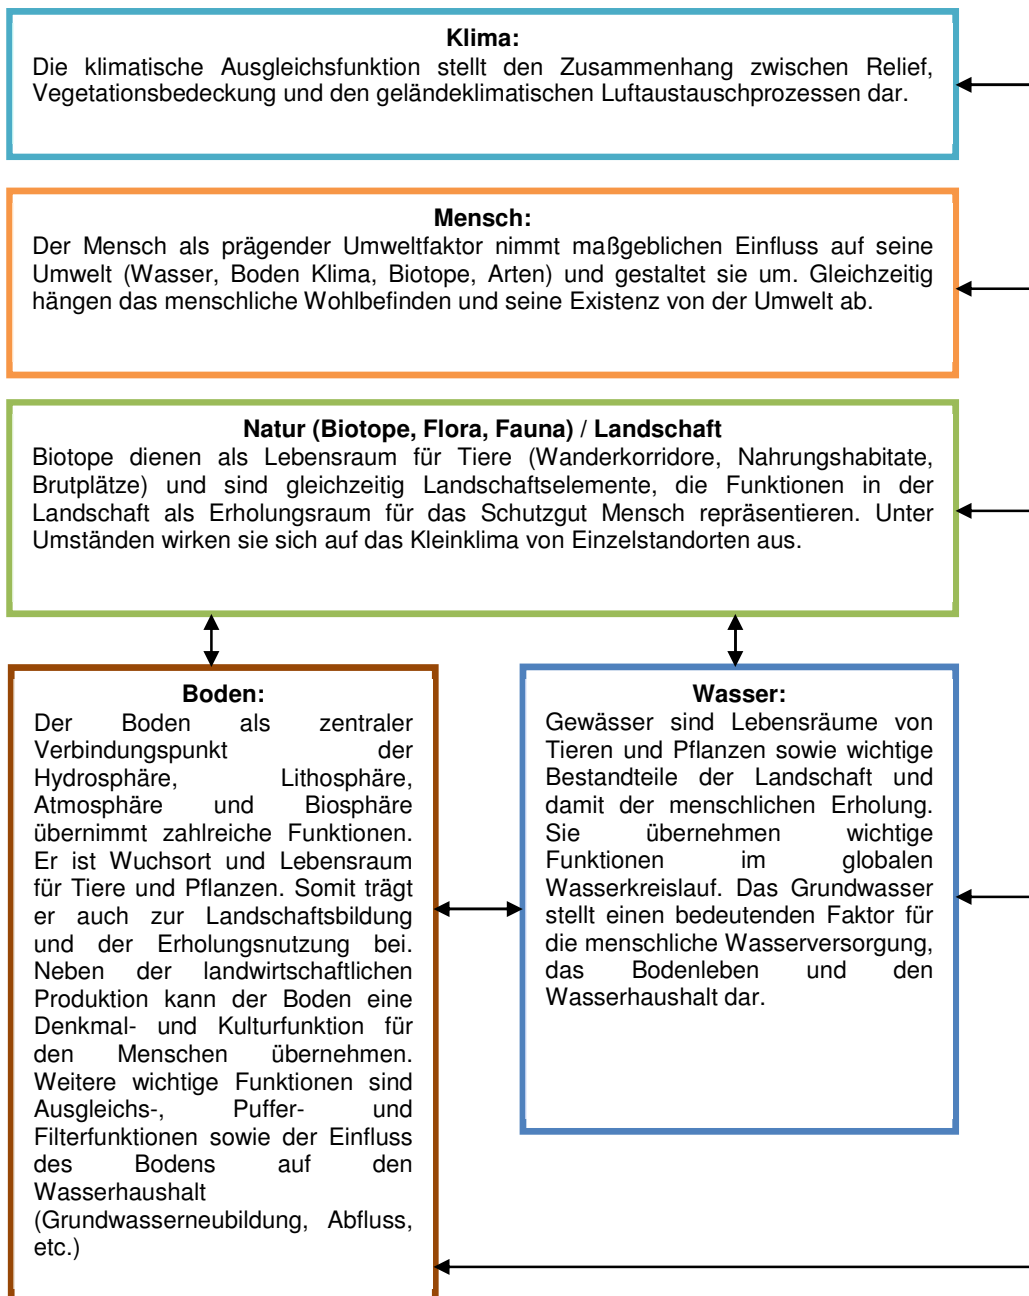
**Klima:**
Die klimatische Ausgleichsfunktion stellt den Zusammenhang zwischen Relief, Vegetationsbedeckung und den geländeklimatischen Luftaustauschprozessen dar.

**Mensch:**
Der Mensch als prägender Umweltfaktor nimmt maßgeblichen Einfluss auf seine Umwelt (Wasser, Boden Klima, Biotope, Arten) und gestaltet sie um. Gleichzeitig hängen das menschliche Wohlbefinden und seine Existenz von der Umwelt ab.

**Natur (Biotope, Flora, Fauna) / Landschaft**
Biotope dienen als Lebensraum für Tiere (Wanderkorridore, Nahrungshabitate, Brutplätze) und sind gleichzeitig Landschaftselemente, die Funktionen in der Landschaft als Erholungsraum für das Schutzgut Mensch repräsentieren. Unter Umständen wirken sie sich auf das Kleinklima von Einzelstandorten aus.

**Boden:**
Der Boden als zentraler Verbindungspunkt der Hydrosphäre, Lithosphäre, Atmosphäre und Biosphäre übernimmt zahlreiche Funktionen. Er ist Wuchsort und Lebensraum für Tiere und Pflanzen. Somit trägt er auch zur Landschaftsbildung und der Erholungsnutzung bei. Neben der landwirtschaftlichen Produktion kann der Boden eine Denkmal- und Kulturfunktion für den Menschen übernehmen. Weitere wichtige Funktionen sind Ausgleichs-, Puffer- und Filterfunktionen sowie der Einfluss des Bodens auf den Wasserhaushalt (Grundwasserneubildung, Abfluss, etc.)

**Wasser:**
Gewässer sind Lebensräume von Tieren und Pflanzen sowie wichtige Bestandteile der Landschaft und damit der menschlichen Erholung. Sie übernehmen wichtige Funktionen im globalen Wasserkreislauf. Das Grundwasser stellt einen bedeutenden Faktor für die menschliche Wasserversorgung, das Bodenleben und den Wasserhaushalt dar.